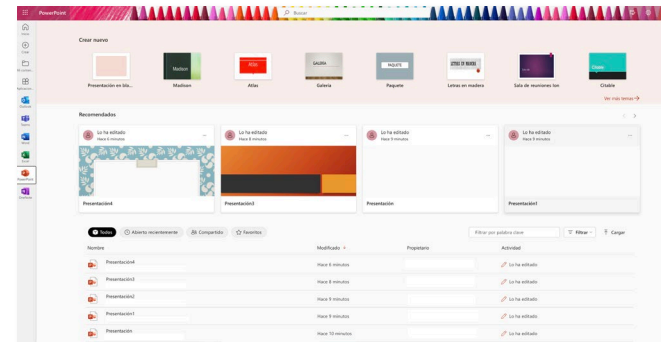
PowerPoint

Buscar

Inicio
Crear
Mi contenido
Aplicaciones
Outlook
Teams
Word
Excel
PowerPoint
OneNote

Crear nuevo

Presentación en blo...
Madison
Atlas
Galería
Paquete
Letras en madera
Sala de reuniones ion
Citable

Madison
ATLAS
GALERÍA
PAQUETE
LETRAS EN MADERA
Citable

Ver más temas →

Recomendados

Lo ha editado
Hace 8 minutos
Presentación4

Lo ha editado
Hace 8 minutos
Presentación3

Lo ha editado
Hace 9 minutos
Presentación

Lo ha editado
Hace 9 minutos
Presentación1

Todos
Abierto recientemente
Compartido
Favoritos

Filtrar por palabra clave
Filtrar
Cargar

| Nombre | Modificado ↓ | Propietario | Actividad |
|---|---|---|---|
| Presentación4 | Hace 8 minutos | | Lo ha editado |
| Presentación3 | Hace 8 minutos | | Lo ha editado |
| Presentación2 | Hace 9 minutos | | Lo ha editado |
| Presentación1 | Hace 9 minutos | | Lo ha editado |
| Presentación | Hace 10 minutos | | Lo ha editado |